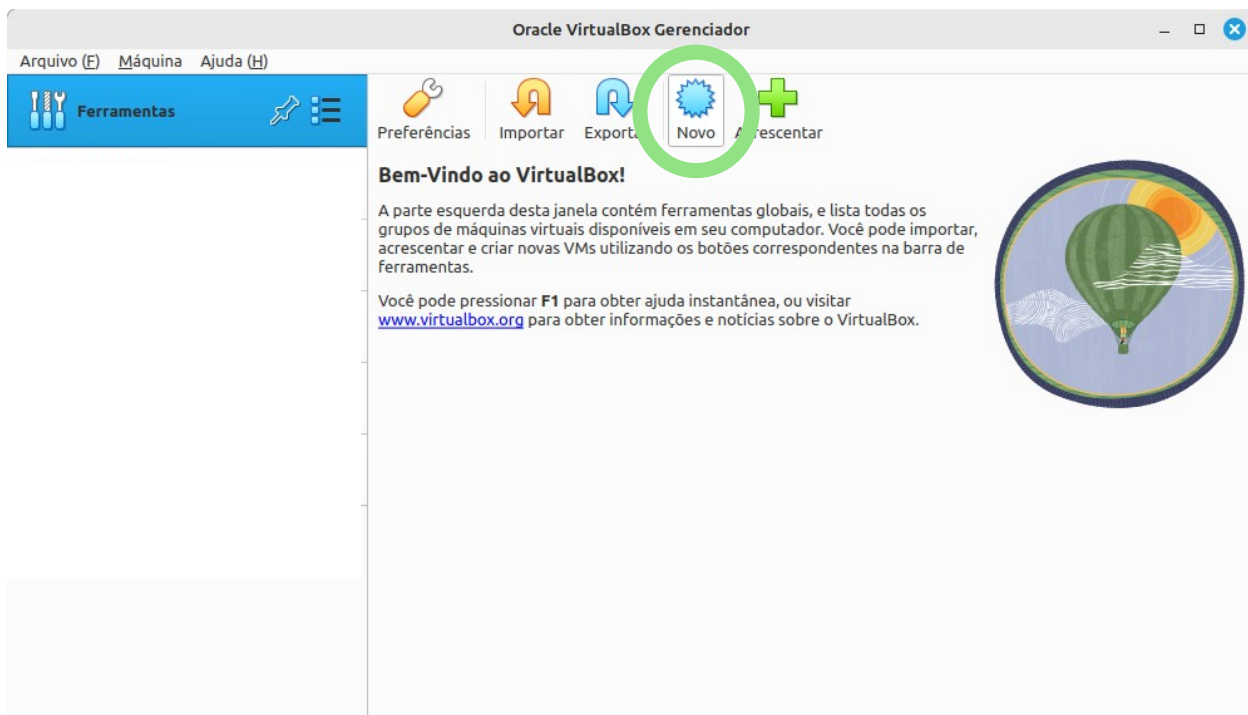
Oracle VirtualBox Gerenciador

Arquivo (F) Máquina Ajuda (H)

Ferramentas

Preferências Importar Exporta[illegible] Novo A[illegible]rescentar

Bem-Vindo ao VirtualBox!

A parte esquerda desta janela contém ferramentas globais, e lista todas os grupos de máquinas virtuais disponíveis em seu computador. Você pode importar, acrescentar e criar novas VMs utilizando os botões correspondentes na barra de ferramentas.

Você pode pressionar F1 para obter ajuda instantânea, ou visitar www.virtualbox.org para obter informações e notícias sobre o VirtualBox.